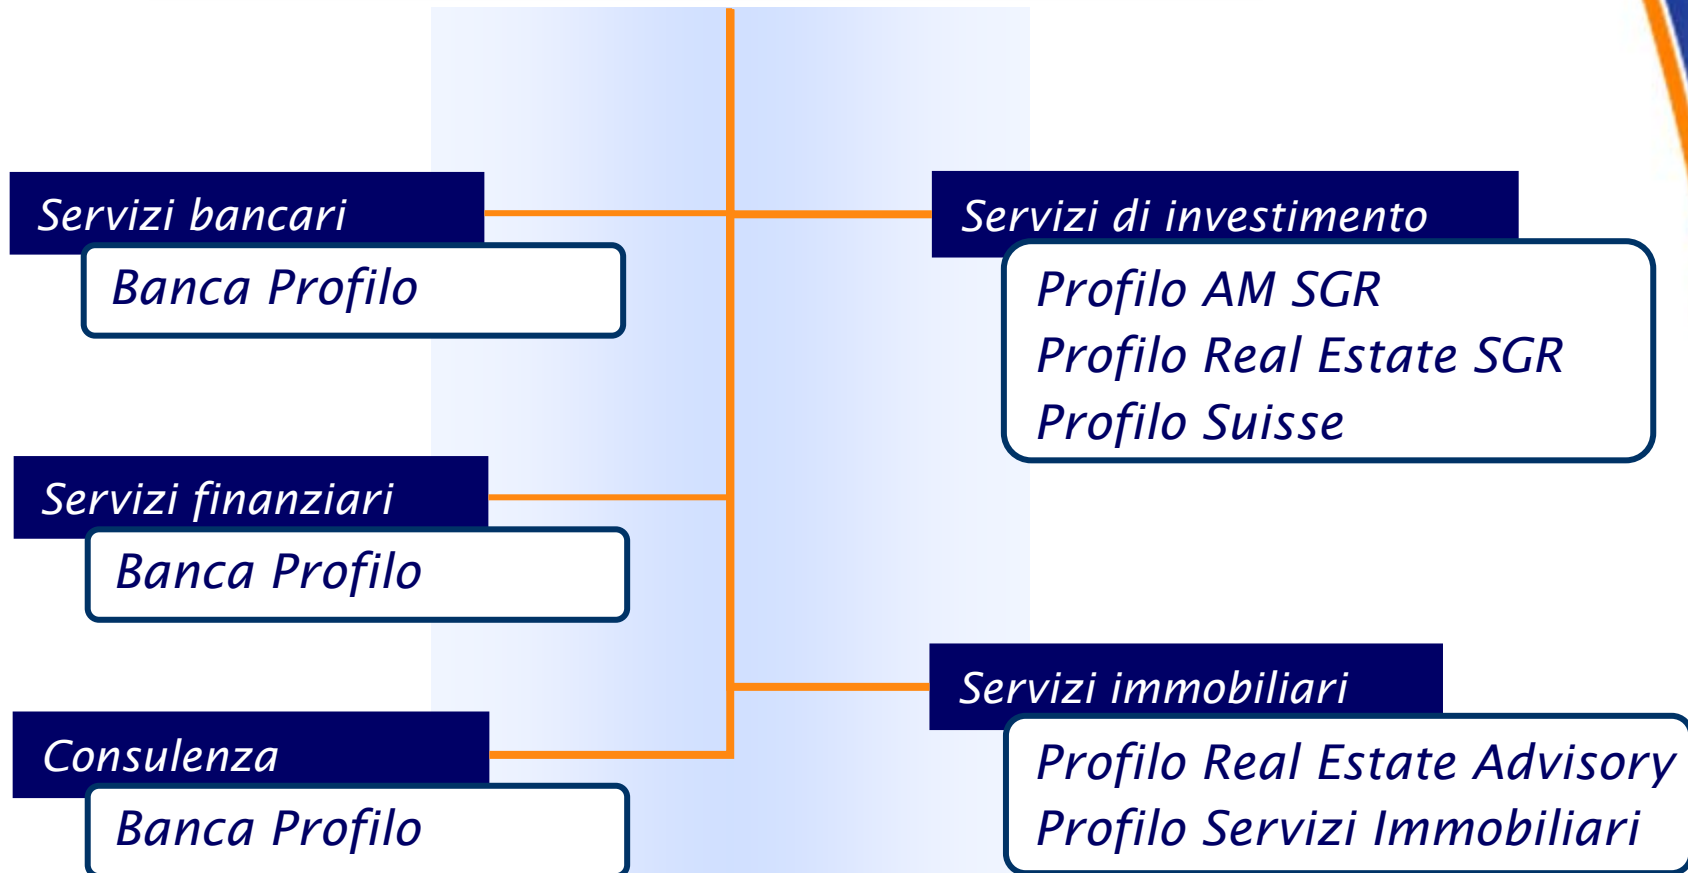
Servizi bancari
Banca Profilo

Servizi di investimento
Profilo AM SGR
Profilo Real Estate SGR
Profilo Suisse

Servizi finanziari
Banca Profilo

Servizi immobiliari
Profilo Real Estate Advisory
Profilo Servizi Immobiliari

Consulenza
Banca Profilo